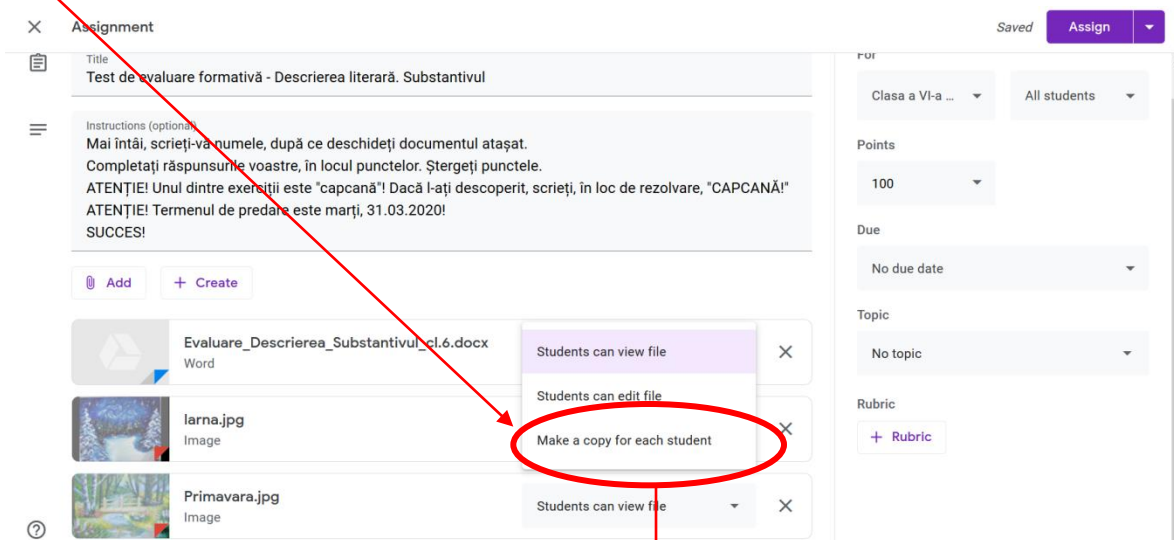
× Assignment

Saved Assign

Title
Test de evaluare formativă - Descrierea literară. Substantivul

Instructions (optional)
Mai întâi, scrieți-vă numele, după ce deschideți documentul atașat.
Completați răspunsurile voastre, în locul punctelor. Ștergeți punctele.
ATENȚIE! Unul dintre exercițiii este "capcană"! Dacă l-ați descoperit, scrieți, în loc de rezolvare, "CAPCANĂ!"
ATENȚIE! Termenul de predare este marți, 31.03.2020!
SUCCES!

Add
+ Create

Evaluare_Descrierea_Substantivul_cl.6.docx
Word

Students can view file
Students can edit file
Make a copy for each student

Iarna.jpg
Image

Primavara.jpg
Image

Students can view file

For
Clasa a VI-a ...
All students

Points
100

Due
No due date

Topic
No topic

Rubric
+ Rubric